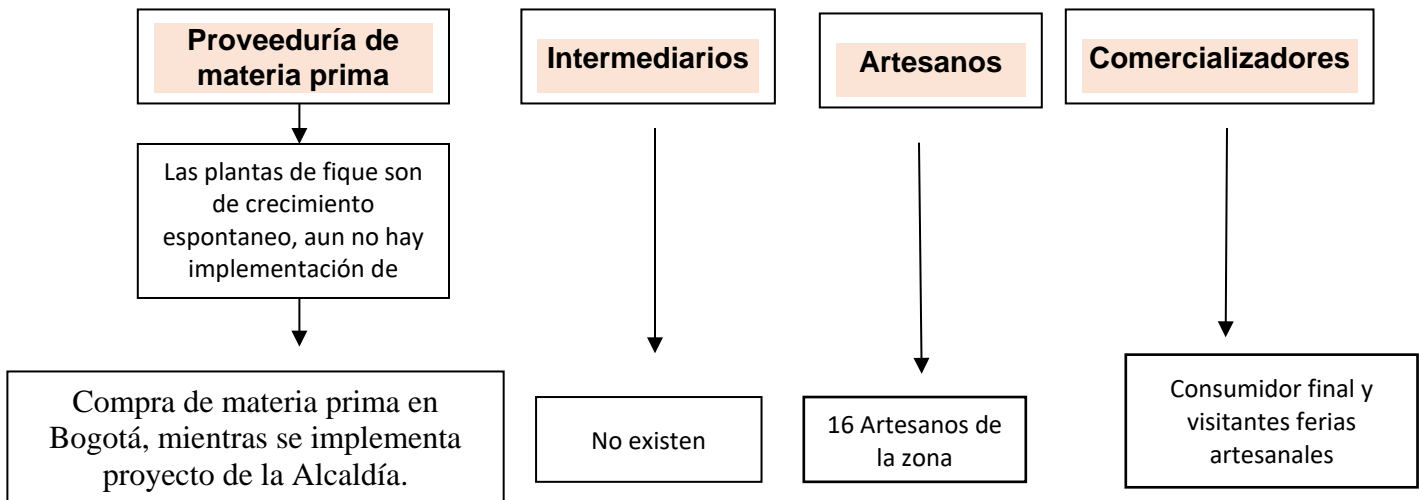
Proveeduría de materia prima

Intermediarios

Artesanos

Comercializadores

Las plantas de fique son de crecimiento espontaneo, aun no hay implementación de

Compra de materia prima en Bogotá, mientras se implementa proyecto de la Alcaldía.

No existen

16 Artesanos de la zona

Consumidor final y visitantes ferias artesanales